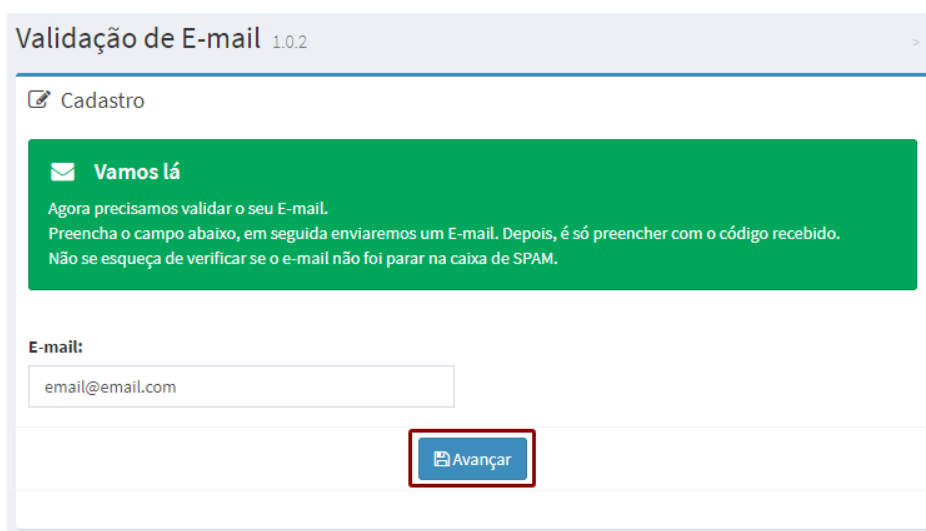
Validação de E-mail 1.0.2

>

Cadastro

Vamos lá

Agora precisamos validar o seu E-mail.
Preencha o campo abaixo, em seguida enviaremos um E-mail. Depois, é só preencher com o código recebido.
Não se esqueça de verificar se o e-mail não foi parar na caixa de SPAM.

E-mail:

email@email.com

Avançar